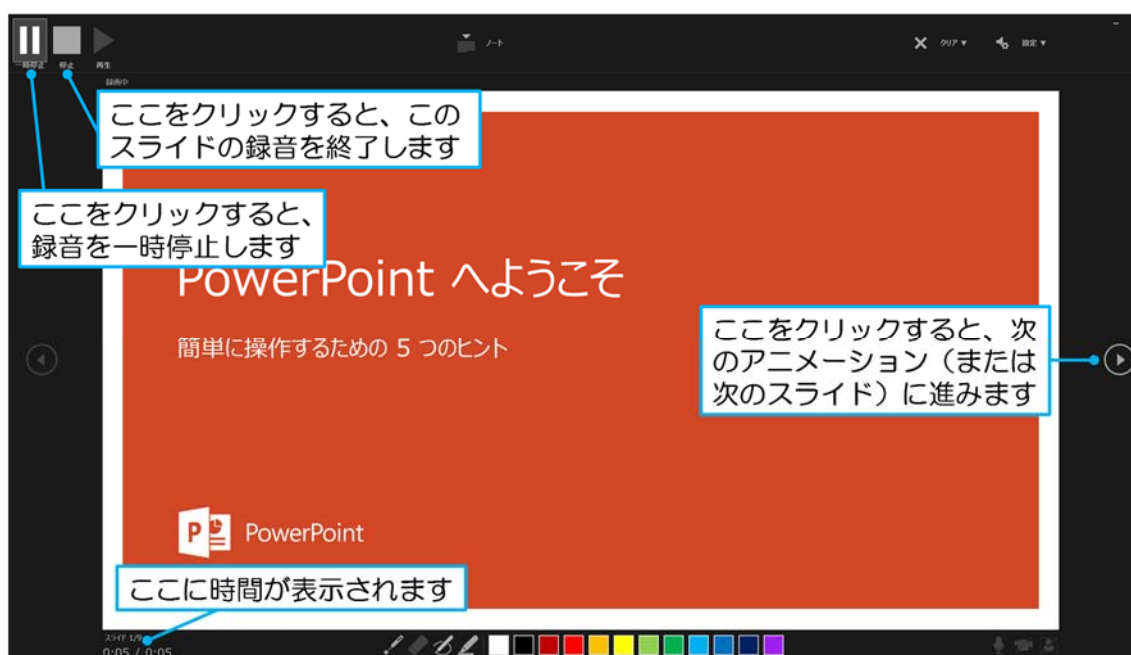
一時停止 停止 再生

ノート

クリア ▾ 設定 ▾

録画中

ここをクリックすると、このスライドの録音を終了します

ここをクリックすると、録音を一時停止します

PowerPoint へようこそ

簡単に操作するための 5 つのヒント

ここをクリックすると、次のアニメーション（または次のスライド）に進みます

PowerPoint

ここに時間が表示されます

スライド 1/9

0:05 / 0:05